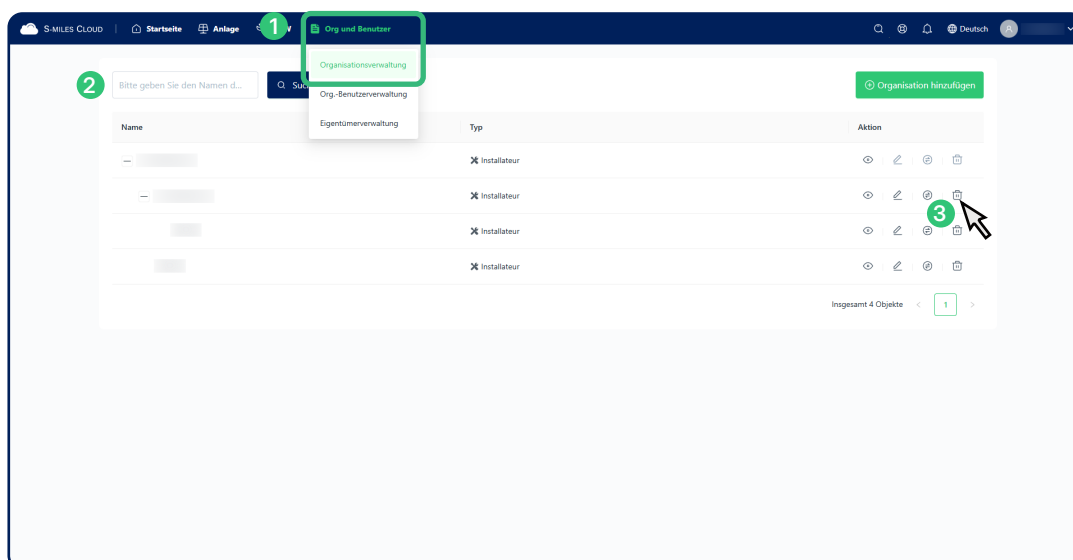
S-MILES CLOUD | Startseite Anlage 1 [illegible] Org und Benutzer Deutsch

Organisationsverwaltung
Org.-Benutzerverwaltung
Eigentümerverwaltung

2 Bitte geben Sie den Namen d... Suc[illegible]

Organisation hinzufügen

| Name | Typ | Aktion |
|---|---|---|
| — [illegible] | Installateur | |
| — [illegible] | Installateur | 3 |
| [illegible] | Installateur | |
| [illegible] | Installateur | |

Insgesamt 4 Objekte < 1 >